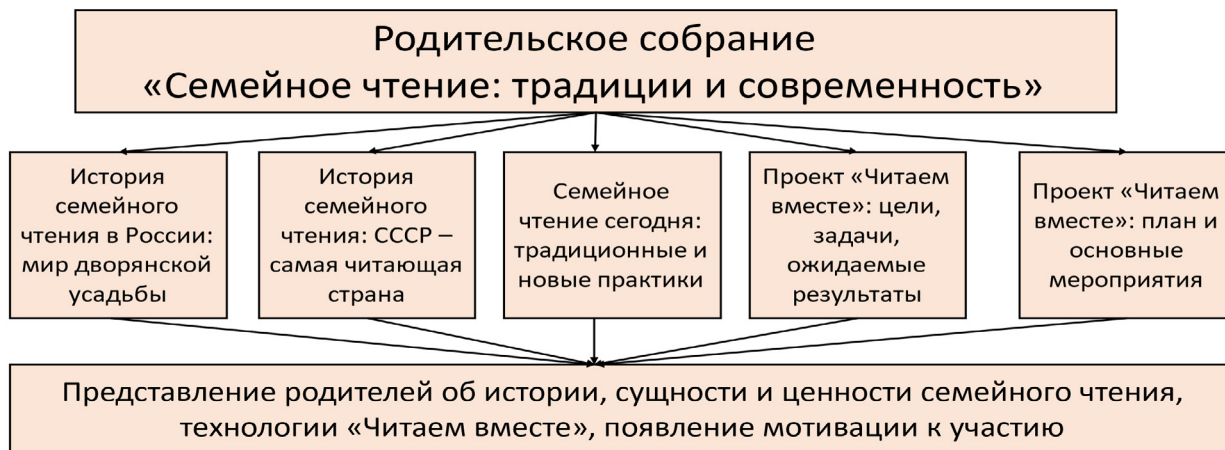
Родительское собрание
«Семейное чтение: традиции и современность»

История семейного чтения в России: мир дворянской усадьбы

История семейного чтения: СССР – самая читающая страна

Семейное чтение сегодня: традиционные и новые практики

Проект «Читаем вместе»: цели, задачи, ожидаемые результаты

Проект «Читаем вместе»: план и основные мероприятия

Представление родителей об истории, сущности и ценности семейного чтения, технологии «Читаем вместе», появление мотивации к участию